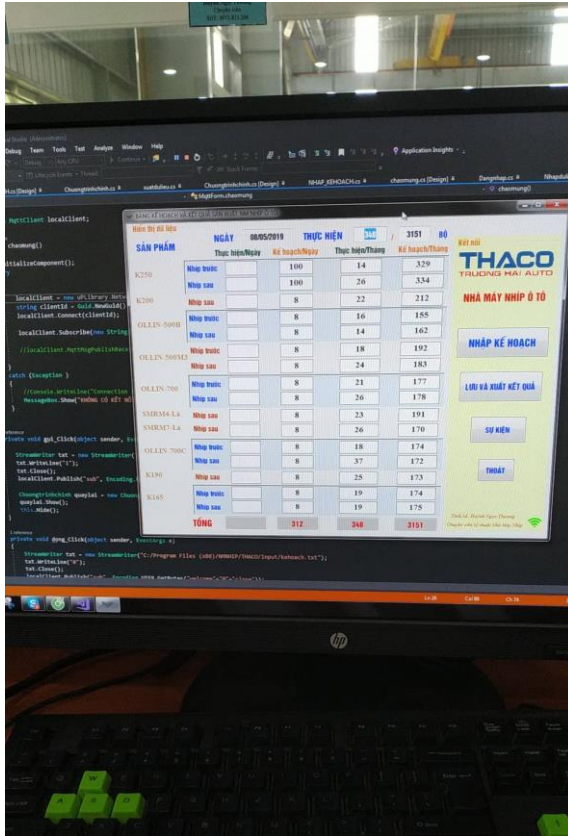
Studio (Administrator)
Debug Team Tools Test Analyze Window Help
Application Insights
ui.cs [Design] Chuongtrinhchinh.cs xuatdulieu.cs Chuongtrinhchinh.cs [Design] NHAP_KEHOACH.cs chaomung.cs [Design] Dangnhap.cs Nhapdul
MqttForm.chaomung chaomung()

MqttClient localClient;

chaomung()

itializeComponent();

localClient = new uPLibrary.Netw
string clientId = Guid.NewGuid()
localClient.Connect(clientId);

localClient.Subscribe(new String

//localClient.MqttMsgPublishRece

catch (Exception )
{
//Console.WriteLine("Connection
MessageBox.Show("KHÔNG CÓ KẾT NỐI

private void gui_Click(object sender, Ev

StreamWriter txt = new StreamWriter(
txt.WriteLine("1");
txt.Close();
localClient.Publish("sub", Encoding.

Chuongtrinhchinh quaylai = new Chuon
quaylai.Show();
this.Hide();

private void dong_Click(object sender, EventArgs e)
{
StreamWriter txt = new StreamWriter("C:/Program Files (x86)/NHNHIP/THACO/Input/kehoach.txt");
txt.WriteLine("0");
txt.Close();

BẢNG KẾ HOẠCH VÀ KẾT QUẢ SẢN XUẤT NHÍP Ô TÔ

Hiển thị dữ liệu

| SẢN PHẨM | | NGÀY 08/05/2019 Thực hiện/Ngày | Kế hoạch/Ngày | THỰC HIỆN 348 / Thực hiện/Tháng | 3151 BỘ Kế hoạch/Tháng |
|---|---|---|---|---|---|
| K250 | Nhịp trước | | 100 | 14 | 329 |
| | Nhịp sau | | 100 | 26 | 334 |
| K200 | Nhịp sau | | 8 | 22 | 212 |
| OLLIN-500B | Nhịp trước | | 8 | 16 | 155 |
| | Nhịp sau | | 8 | 14 | 162 |
| OLLIN-500MD | Nhịp trước | | 8 | 18 | 192 |
| | Nhịp sau | | 8 | 24 | 183 |
| OLLIN-700 | Nhịp trước | | 8 | 21 | 177 |
| | Nhịp sau | | 8 | 26 | 178 |
| SMRM4-LA | Nhịp sau | | 8 | 23 | 191 |
| SMRM3-LA | Nhịp sau | | 8 | 26 | 170 |
| OLLIN-700C | Nhịp trước | | 8 | 18 | 174 |
| | Nhịp sau | | 8 | 37 | 172 |
| K190 | Nhịp sau | | 8 | 25 | 173 |
| K165 | Nhịp trước | | 8 | 19 | 174 |
| | Nhịp sau | | 8 | 19 | 175 |
| TỔNG | | | 312 | 348 | 3151 |

Kết nối
THACO
TRUONG HAI AUTO
NHÀ MÁY NHÍP Ô TÔ
NHẬP KẾ HOẠCH
LƯU VÀ XUẤT KẾT QUẢ
SỰ KIỆN
THOÁT
Thiết kế: Huỳnh Ngọc Thương
Chuyên viên tự động hóa Nhà máy Nhíp

Ln 88 Col 86 Ch 76
hp